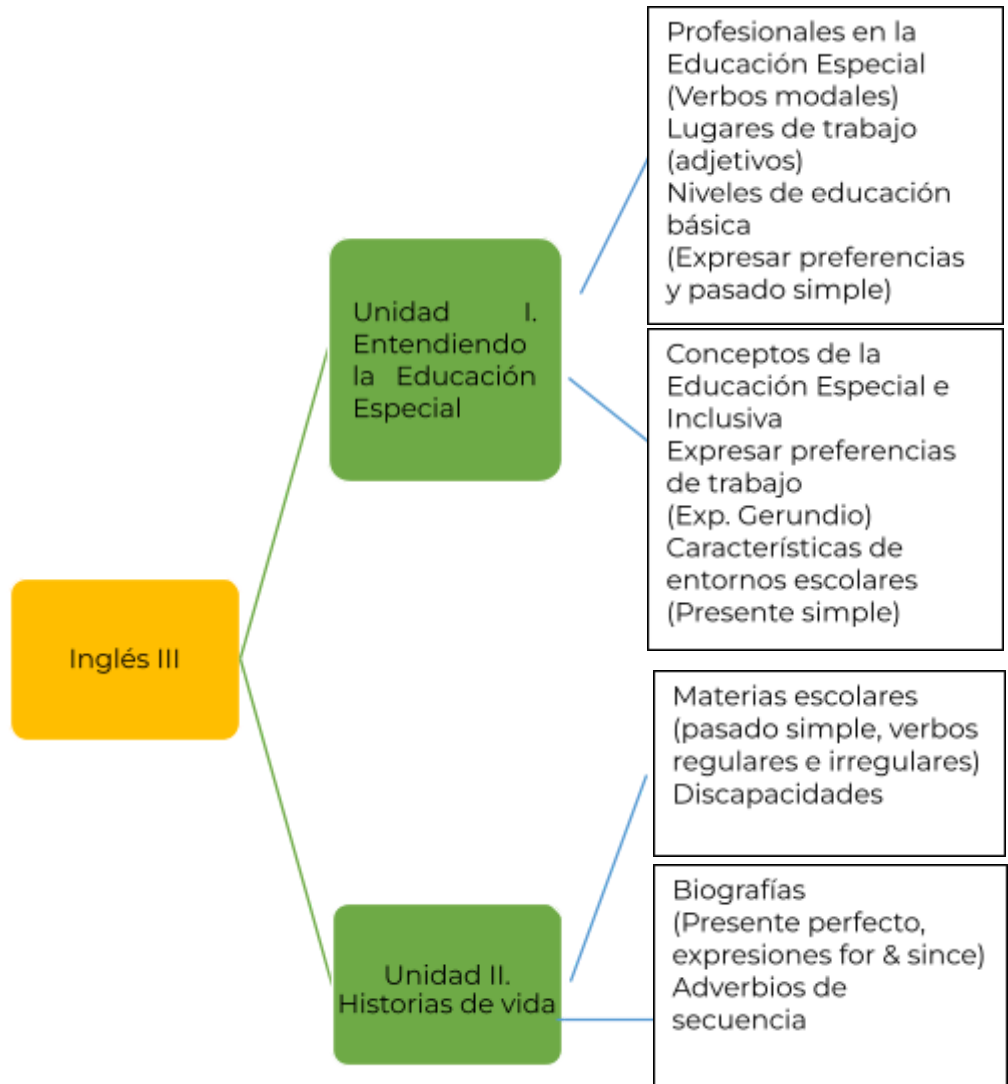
Inglés III

Unidad I. Entendiendo la Educación Especial

Profesionales en la Educación Especial (Verbos modales)
Lugares de trabajo (adjetivos)
Niveles de educación básica
(Expresar preferencias y pasado simple)

Conceptos de la Educación Especial e Inclusiva
Expresar preferencias de trabajo
(Exp. Gerundio)
Características de entornos escolares (Presente simple)

Unidad II. Historias de vida

Materias escolares (pasado simple, verbos regulares e irregulares)
Discapacidades

Biografías
(Presente perfecto, expresiones for & since)
Adverbios de secuencia